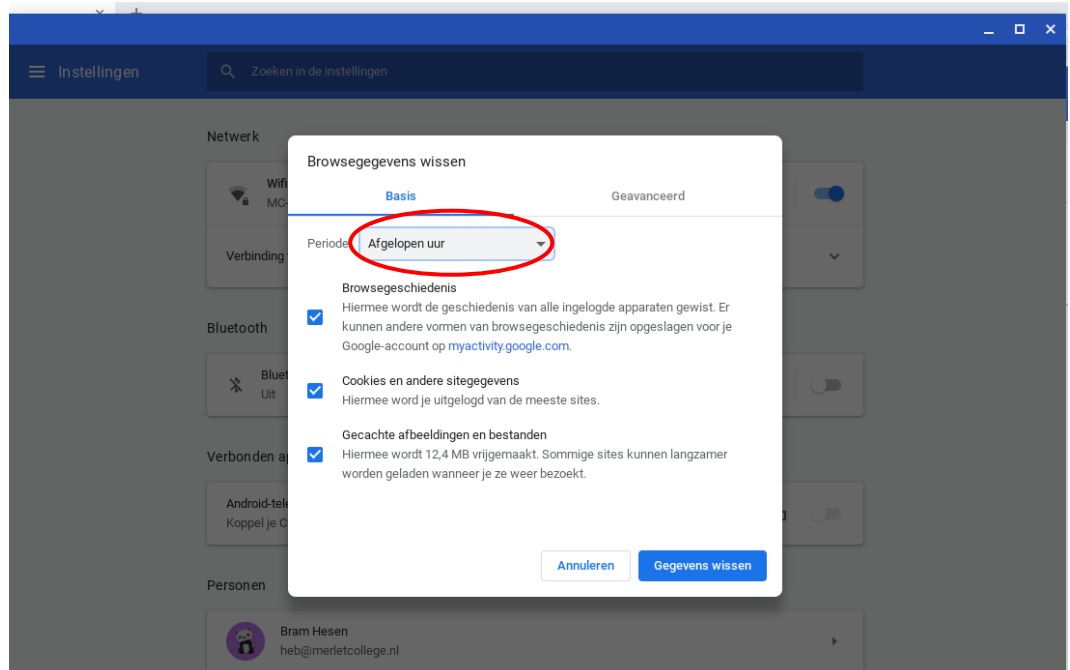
Instellingen

Zoeken in de instellingen

Netwerk

Wifi
MC-

Verbinding

Bluetooth

Bluet
Uit

Verbonden ap

Android-tel
Koppel je C

Personen

Bram Hesen
heb@merletcollege.nl

Browsegegevens wissen

Basis

Geavanceerd

Periode Afgelopen uur

Browsegeschiedenis
Hiermee wordt de geschiedenis van alle ingelogde apparaten gewist. Er kunnen andere vormen van browsegeschiedenis zijn opgeslagen voor je Google-account op myactivity.google.com.

Cookies en andere sitegegevens
Hiermee word je uitgelogd van de meeste sites.

Gecachte afbeeldingen en bestanden
Hiermee wordt 12,4 MB vrijgemaakt. Sommige sites kunnen langzamer worden geladen wanneer je ze weer bezoekt.

Annuleren

Gegevens wissen